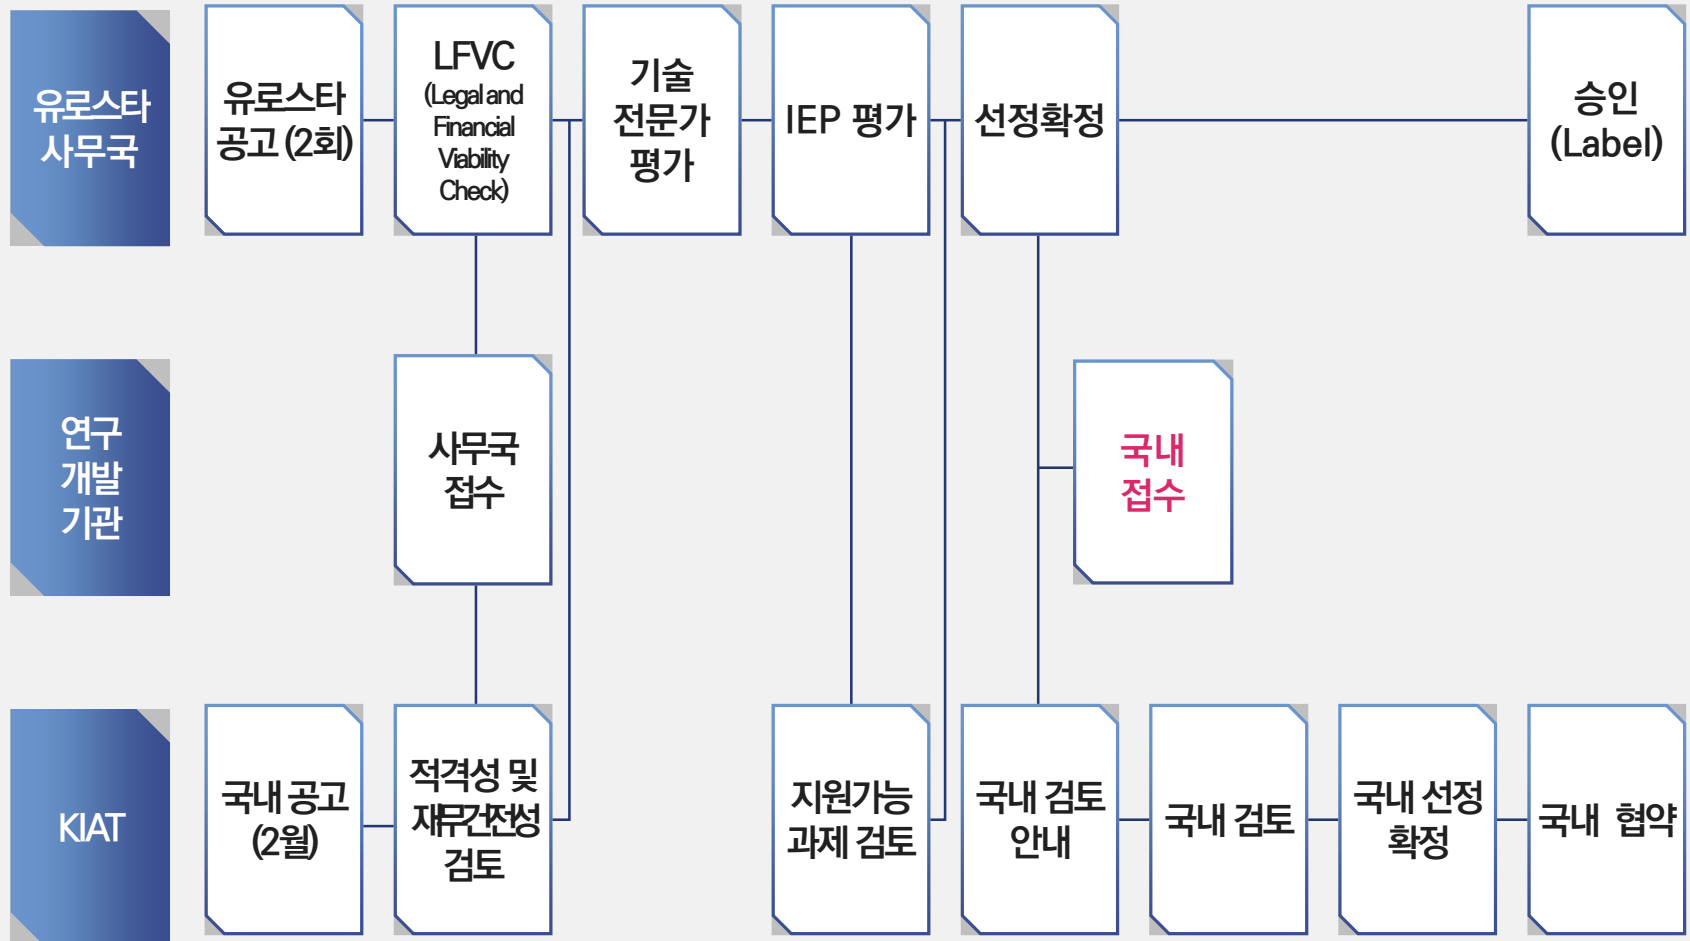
유로스타 사무국

유로스타 공고 (2회)

LFVC (Legal and Financial Viability Check)

기술 전문가 평가

IEP 평가

선정확정

승인 (Label)

연구 개발 기관

사무국 접수

국내 접수

KIAT

국내 공고 (2월)

적격성 및 재무건전성 검토

지원가능 과제 검토

국내 검토 안내

국내 검토

국내 선정 확정

국내 협약